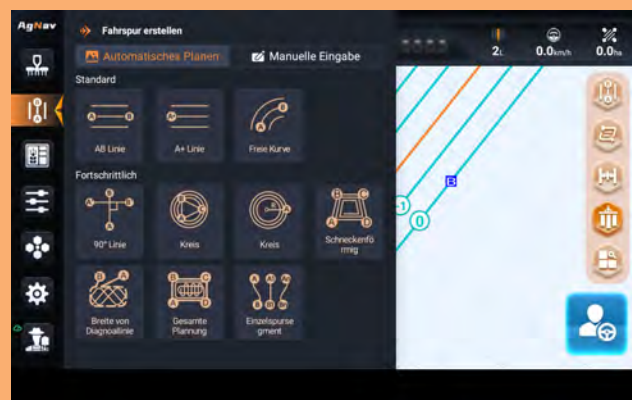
AgNav

Fahrspur erstellen

Automatisches Planen

Manuelle Eingabe

Standard

AB Linie

A+ Linie

Freie Kurve

Fortschrittlich

90° Linie

Kreis

Kreis

Schneckenförmig

Breite von Diagonallinie

Gesamte Planung

Einzelspursegment

2L

0.0km/h

0.0ha

B

-1

0